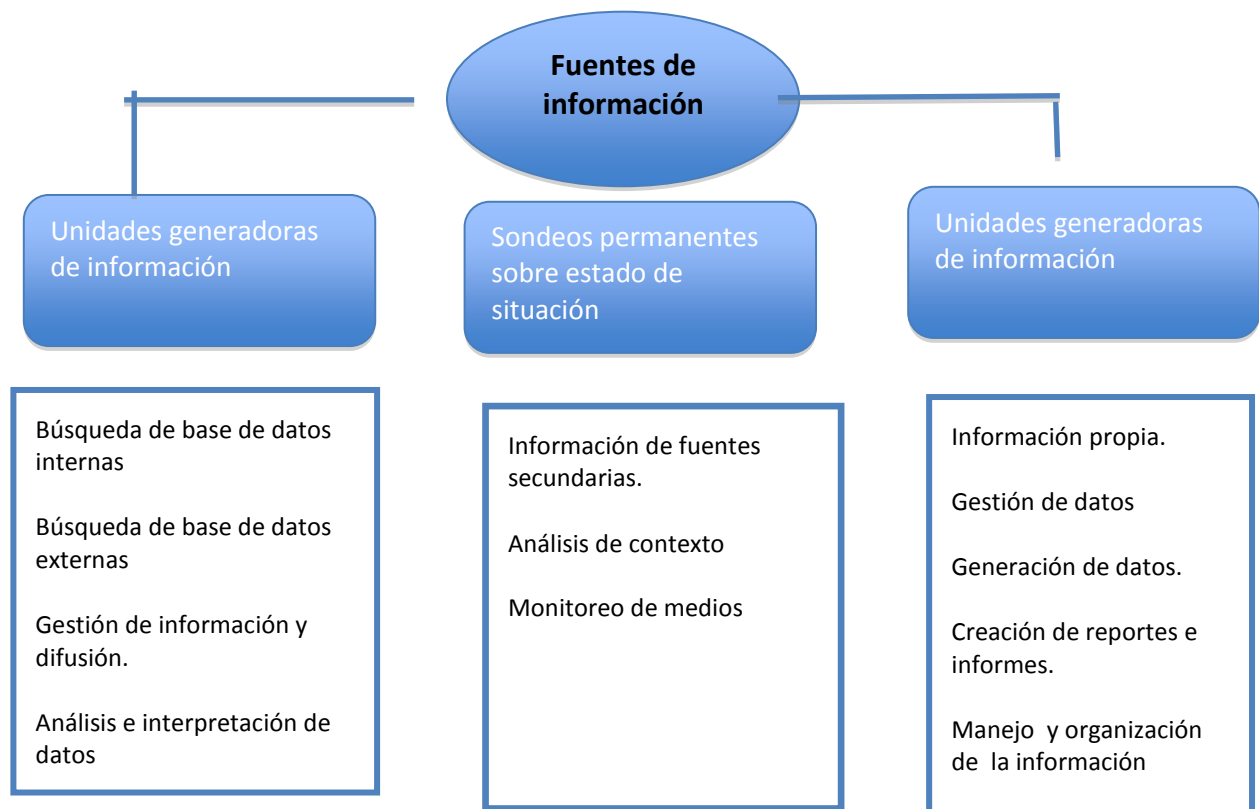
Fuentes de información

Unidades generadoras de información

Sondeos permanentes sobre estado de situación

Unidades generadoras de información

Búsqueda de base de datos internas

Búsqueda de base de datos externas

Gestión de información y difusión.

Análisis e interpretación de datos

Información de fuentes secundarias.

Análisis de contexto

Monitoreo de medios

Información propia.

Gestión de datos

Generación de datos.

Creación de reportes e informes.

Manejo  y organización de  la información